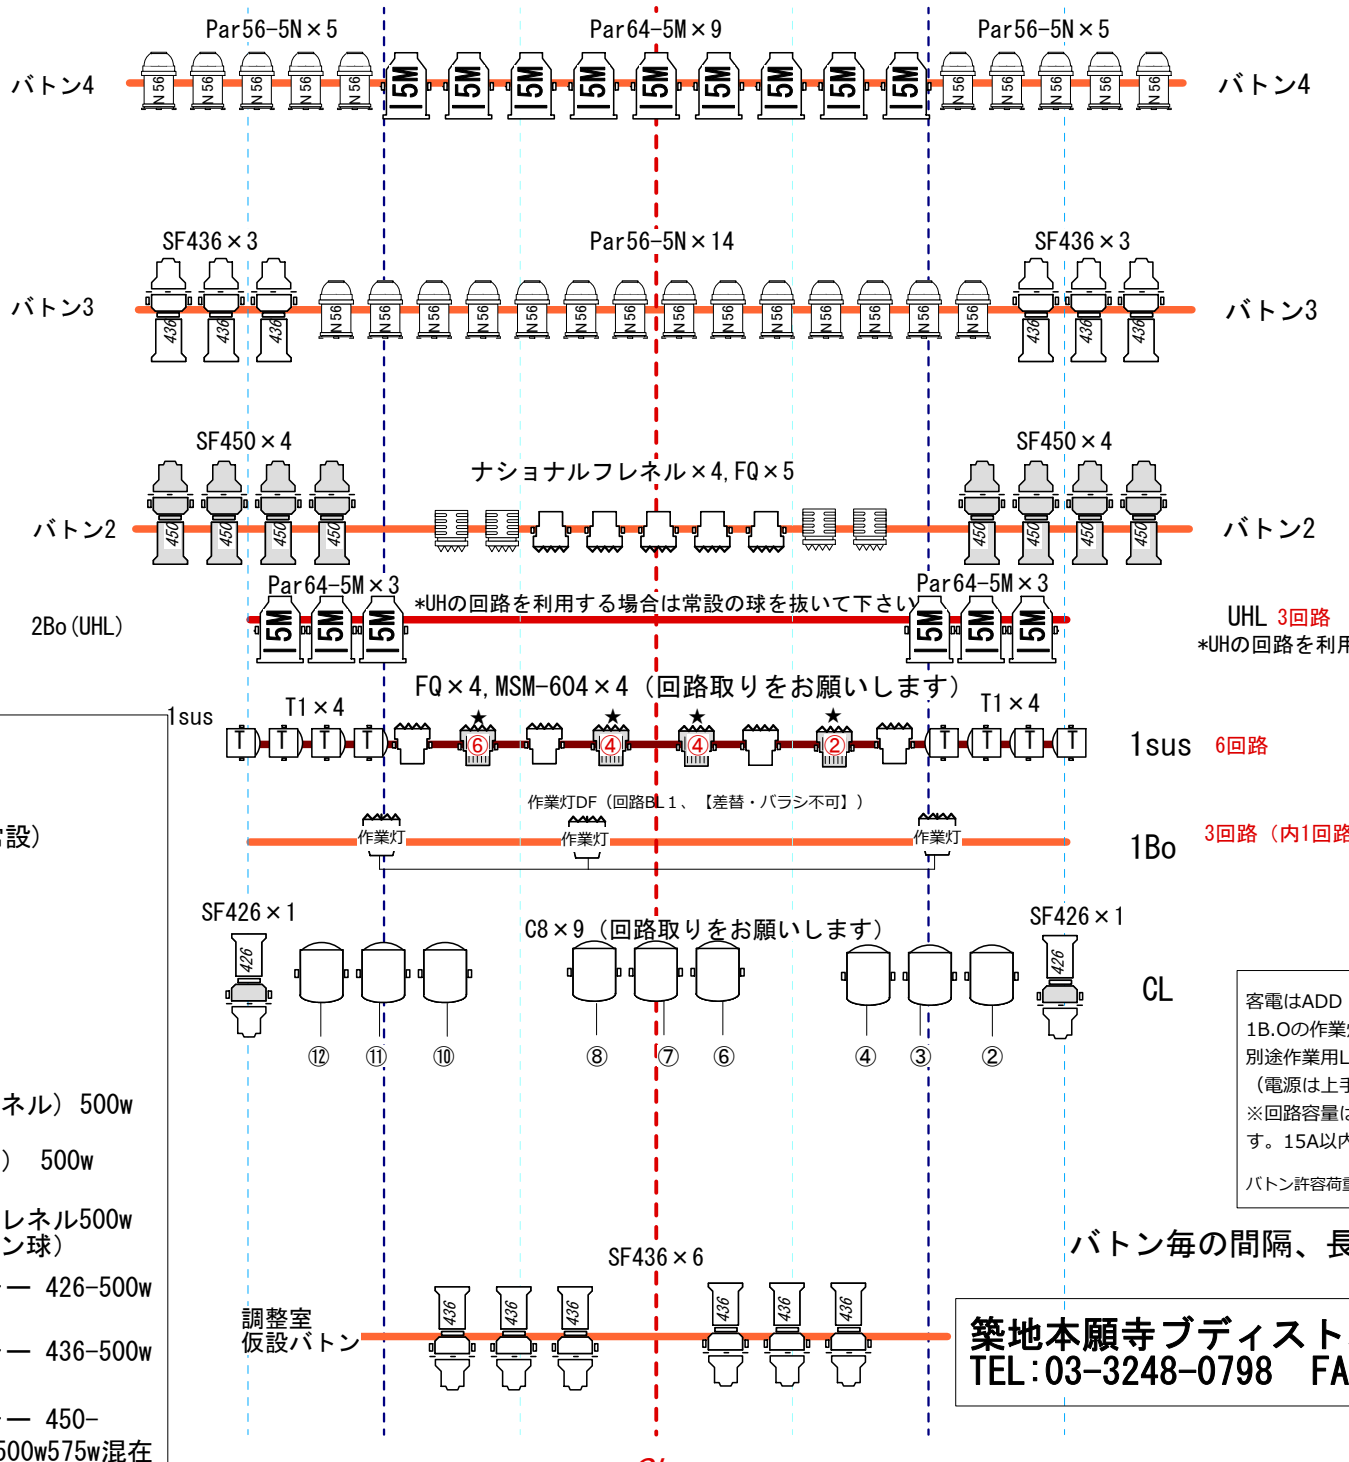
Par56-5N×5　Par64-5M×9　Par56-5N×5

バトン4　N56 N56 N56 N56 N56　5M 5M 5M 5M 5M 5M 5M 5M 5M　N56 N56 N56 N56 N56　バトン4

SF436×3　Par56-5N×14　SF436×3

バトン3　436 436 436　N56 N56 N56 N56 N56 N56 N56 N56 N56 N56 N56 N56 N56 N56　436 436 436　バトン3

SF450×4　ナショナルフレネル×4, FQ×5　SF450×4

バトン2　450 450 450 450　450 450 450 450　バトン2

Par64-5M×3　Par64-5M×3

2Bo(UHL)　5M 5M 5M　*UHの回路を利用する場合は常設の球を抜いて下さい　5M 5M 5M　UHL 3回路 *UHの回路を利用

FQ×4, MSM-604×4（回路取りをお願いします）

1sus　T1×4　T1×4

T T T T　★⑥　★④　★④　★②　T T T T　1sus 6回路

作業灯DF（回路BL1、【差替・バラシ不可】）

作業灯　作業灯　作業灯　1Bo　3回路（内1回路

設）

SF426×1　C8×9（回路取りをお願いします）　SF426×1

426　426　CL

⑫ ⑪ ⑩　⑧ ⑦ ⑥　④ ③ ②

客電はADD
1B.Oの作業
別途作業用L
（電源は上手
※回路容量は
す。15A以内
バトン許容荷重

ネル）500w
）　500w
レネル500w
ン球）
ー 426-500w
ー 436-500w
ー 450-
500w575w混在

バトン毎の間隔、長

SF436×6

調整室
仮設バトン　436 436 436　436 436 436

築地本願寺ブディスト
TEL:03-3248-0798　FA